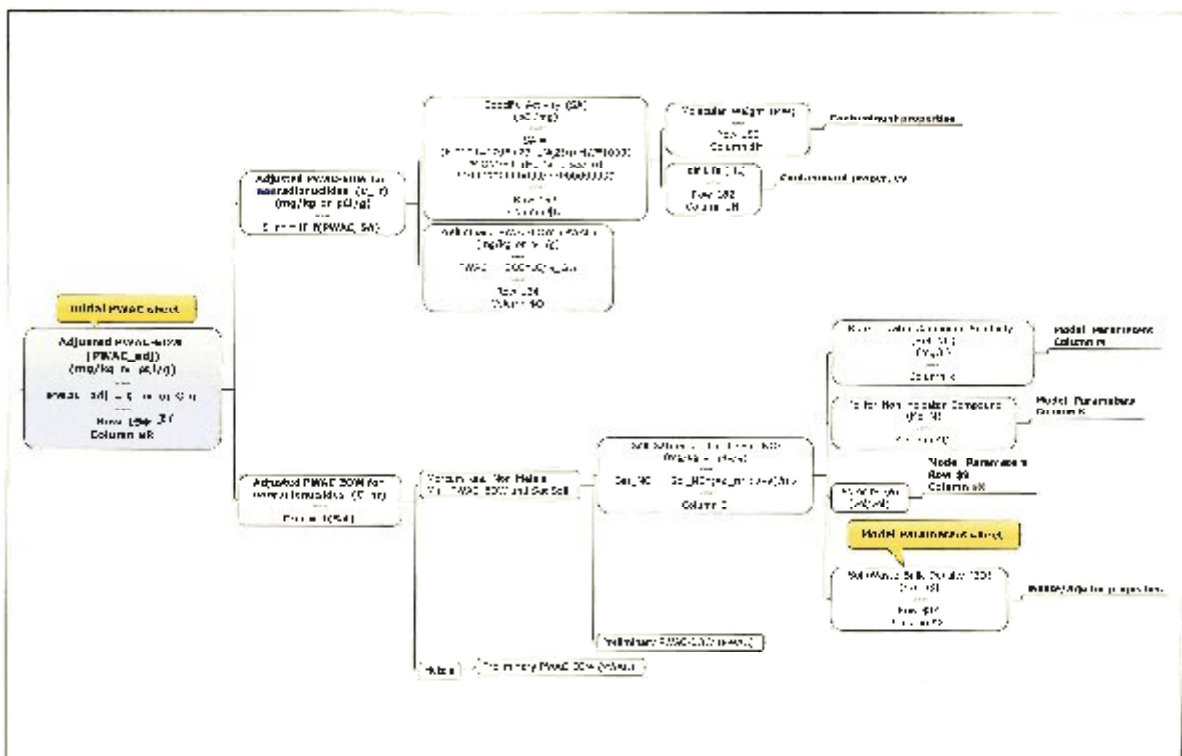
Initial PWAC sheet

Adjusted PWAC-SOW (PWAC_adj) (mg/kg or pCi/g)
---
PWAC_adj = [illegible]
---
Row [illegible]
Column AK

Adjusted PWAC-SOW for radionuclides (C_r) (mg/kg or pCi/g)
---
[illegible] IF (PWAC, SA)

Specific Activity (SA) (pCi/mg)
---
SA =
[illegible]
---
Row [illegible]
Column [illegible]

Molecular weight (MW)
---
Row 152
Column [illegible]

Contaminant properties

Half Life (t)
---
Row 182
Column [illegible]

Contaminant property, MW

Adjusted PWAC-SOW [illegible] (mg/kg or pCi/g)
---
PWAC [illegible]
---
Row 124
Column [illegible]

Adjusted PWAC-SOW for nonradionuclides (C_nr)
---
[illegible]

Contaminant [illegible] Non-Metals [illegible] PWAC-SOW and Subsoil

Soil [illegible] (mg/kg or pCi/g)
---
Soil_NC = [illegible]
---
Column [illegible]

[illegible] Factor (Y_nc)
---
Column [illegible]

Model Parameters Column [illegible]

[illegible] for Non-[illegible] Compounds ([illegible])
---
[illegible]

Model Parameters Column K

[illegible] (g/cm3)

Model Parameters Row 49 Column AK

Model Parameters sheet

Soil/Waste Bulk Density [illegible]
---
Row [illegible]
Column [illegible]

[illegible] properties

Preliminary PWAC-SOW (mg/kg)

Metals

Preliminary PWAC-SOW (mg/kg)